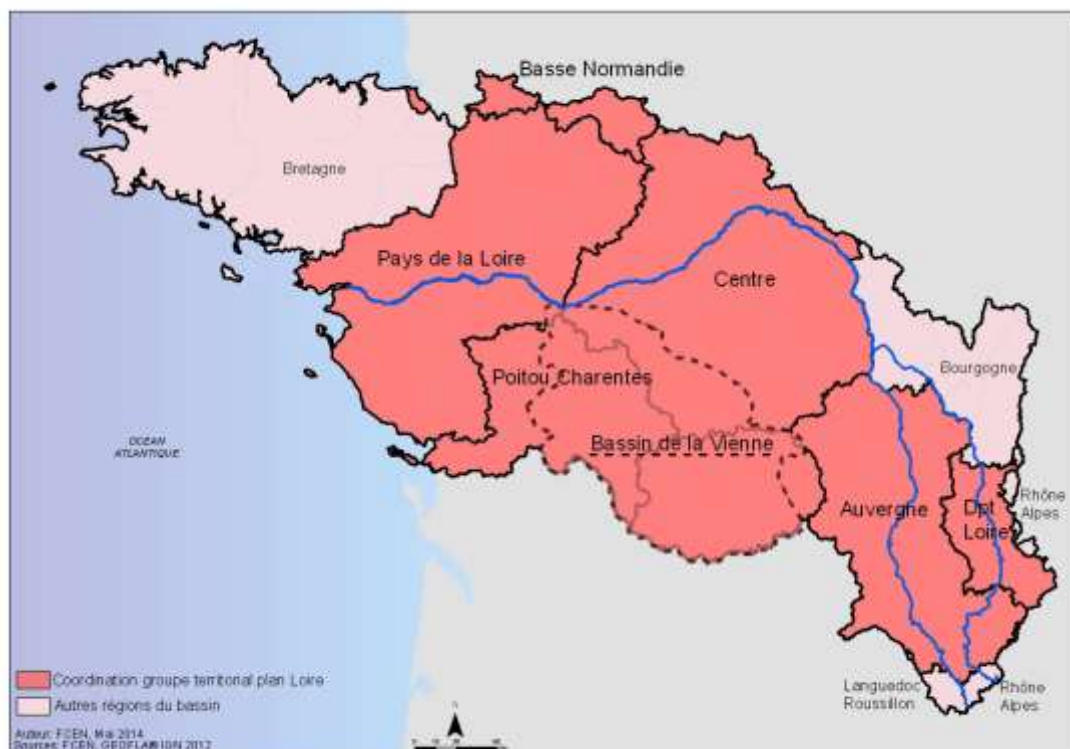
Basse Normandie

Bretagne

Pays de la Loire

Centre

Poitou Charentes

Bourgogne

OCEAN ATLANTIQUE

Bassin de la Vienne

Auvergne

Dpt Loire

Rhône Alpes

Languedoc Roussillon

Rhône Alpes

Coordination groupe territorial plan Loire

Autres régions du bassin

Auteur: FCEN, Mai 2014
Sources: FCEN, GEOFLA®IGN 2012